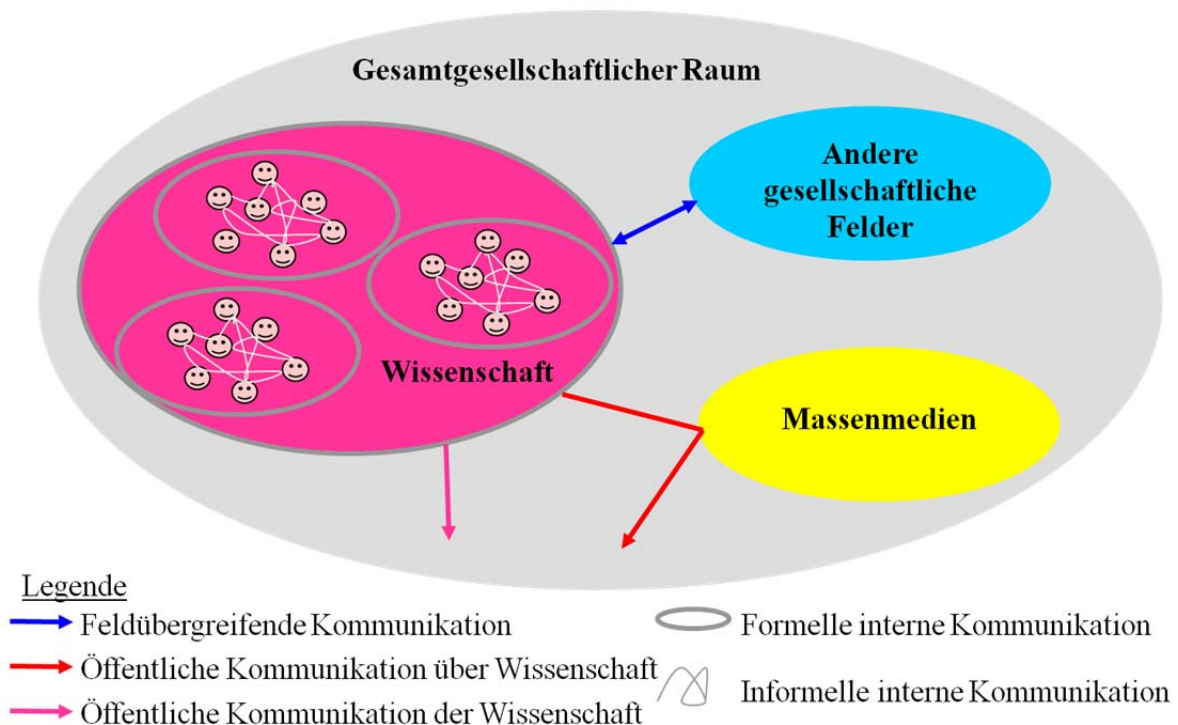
Gesamtgesellschaftlicher Raum

Andere gesellschaftliche Felder

Wissenschaft

Massenmedien

Legende
Feldübergreifende Kommunikation
Öffentliche Kommunikation über Wissenschaft
Öffentliche Kommunikation der Wissenschaft
Formelle interne Kommunikation
Informelle interne Kommunikation